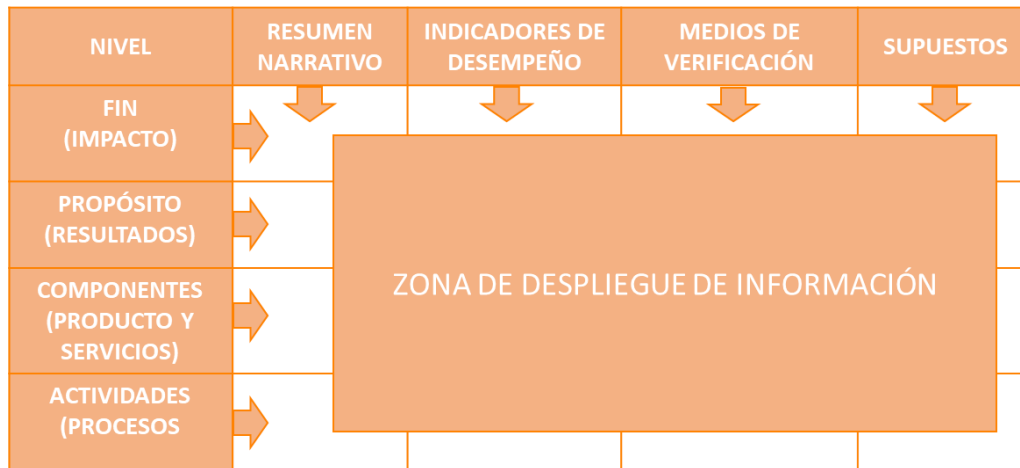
| NIVEL | RESUMEN NARRATIVO | INDICADORES DE DESEMPEÑO | MEDIOS DE VERIFICACIÓN | SUPUESTOS |
|---|---|---|---|---|
| FIN (IMPACTO) | | | | |
| PROPÓSITO (RESULTADOS) | | | | |
| COMPONENTES (PRODUCTO Y SERVICIOS) | | | | |
| ACTIVIDADES (PROCESOS | | | | |

ZONA DE DESPLIEGUE DE INFORMACIÓN